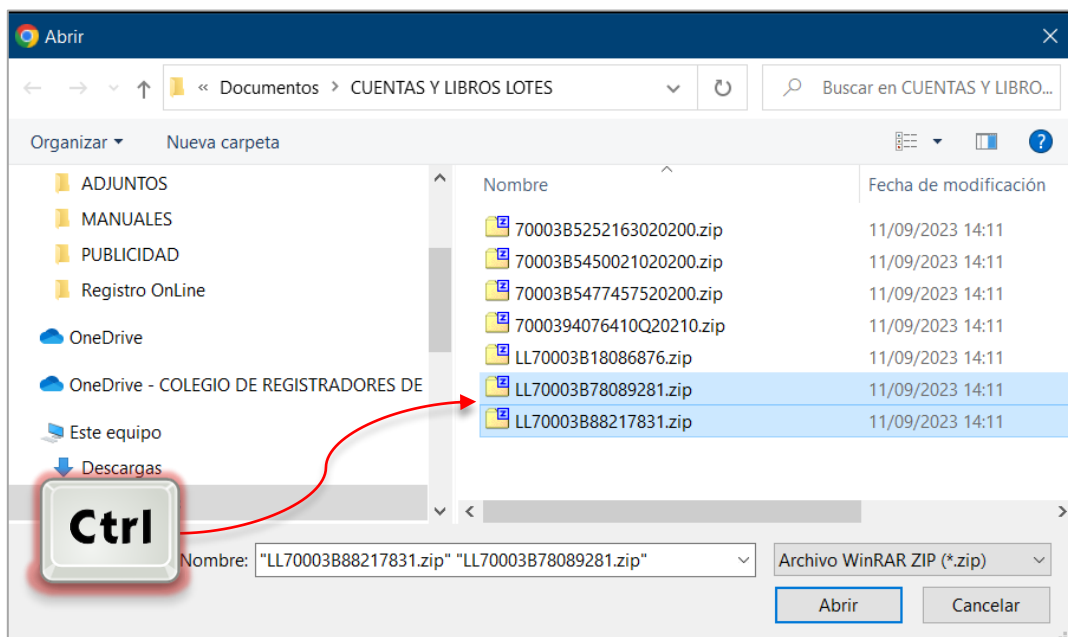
Abrir
×
« Documentos > CUENTAS Y LIBROS LOTES
Buscar en CUENTAS Y LIBRO...
Organizar ▾ Nueva carpeta
ADJUNTOS
MANUALES
PUBLICIDAD
Registro OnLine
OneDrive
OneDrive - COLEGIO DE REGISTRADORES DE
Este equipo
Descargas

| Nombre | Fecha de modificación |
|---|---|
| 70003B5252163020200.zip | 11/09/2023 14:11 |
| 70003B5450021020200.zip | 11/09/2023 14:11 |
| 70003B5477457520200.zip | 11/09/2023 14:11 |
| 7000394076410Q20210.zip | 11/09/2023 14:11 |
| LL70003B18086876.zip | 11/09/2023 14:11 |
| LL70003B78089281.zip | 11/09/2023 14:11 |
| LL70003B88217831.zip | 11/09/2023 14:11 |

Ctrl
Nombre: "LL70003B88217831.zip" "LL70003B78089281.zip"
Archivo WinRAR ZIP (*.zip)
Abrir
Cancelar